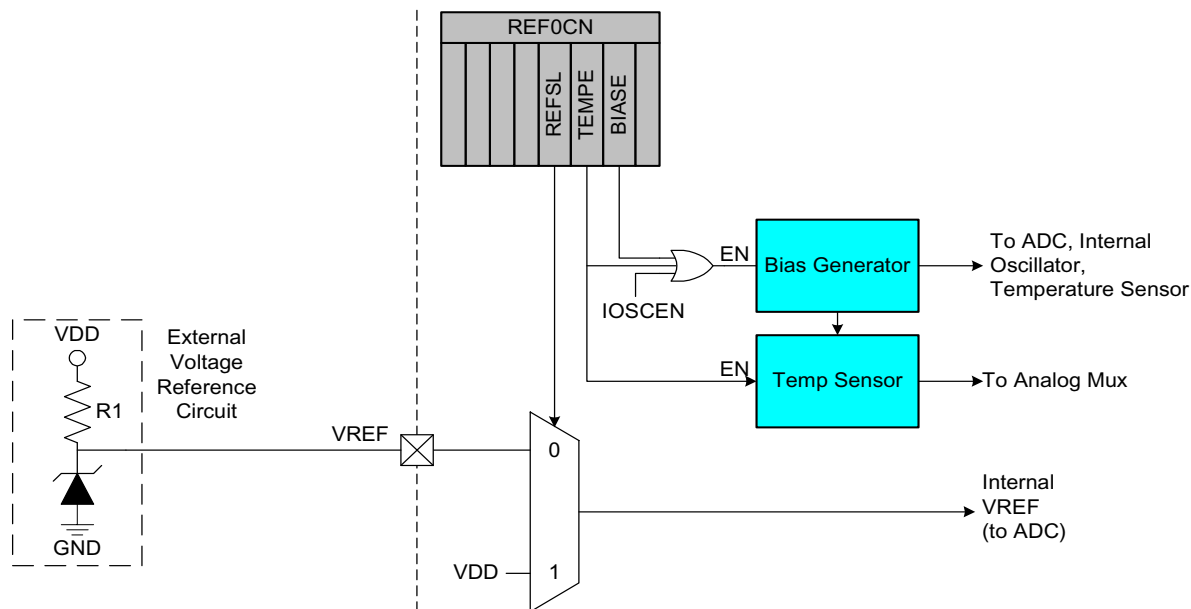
REF0CN

REFSL

TEMPE

BIASE

EN

Bias Generator

To ADC, Internal Oscillator, Temperature Sensor

IOSCEN

VDD

R1

GND

External Voltage Reference Circuit

EN

Temp Sensor

To Analog Mux

VREF

0

Internal VREF (to ADC)

VDD

1